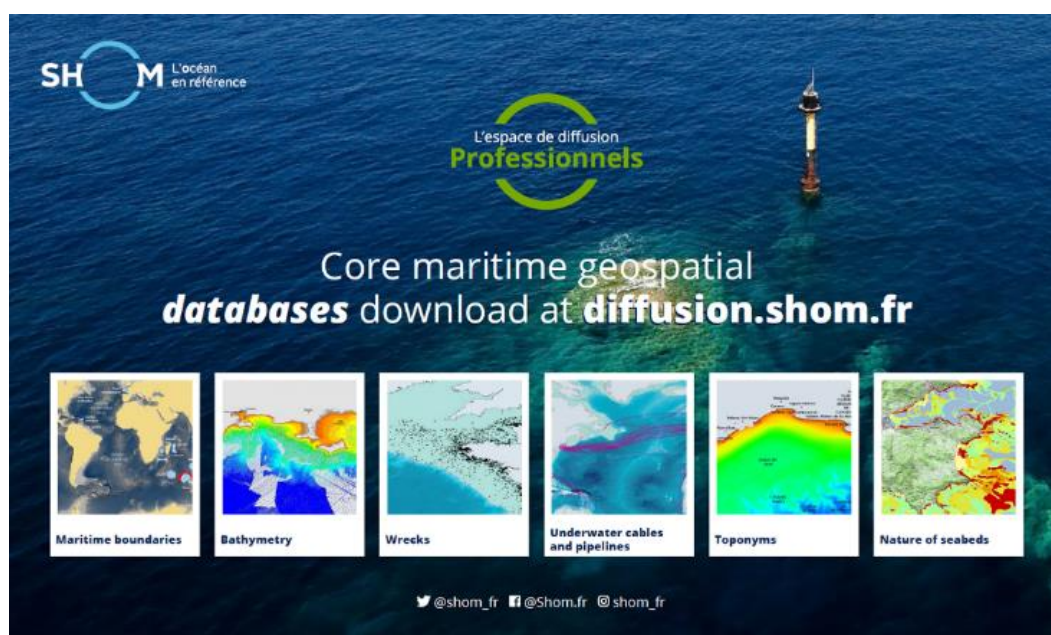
SH M L'océan en référence

L'espace de diffusion
Professionnels

Core maritime geospatial ***databases*** download at **diffusion.shom.fr**

Maritime boundaries

Bathymetry

Wrecks

Underwater cables and pipelines

Toponyms

Nature of seabeds

@shom_fr @Shom.fr shom_fr